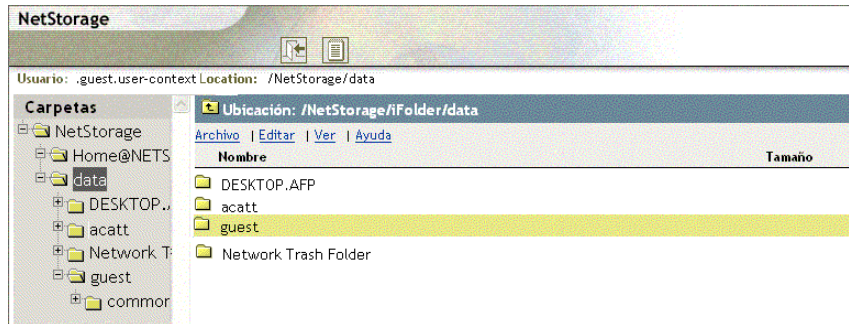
NetStorage

Usuario: .guest.user-context Location: /NetStorage/data

Carpetas

NetStorage

Home@NETS

data

DESKTOP.

acatt

Network T

guest

commor

Ubicación: /NetStorage/iFolder/data

Archivo | Editar | Ver | Ayuda

Nombre

Tamaño

DESKTOP.AFP

acatt

guest

Network Trash Folder